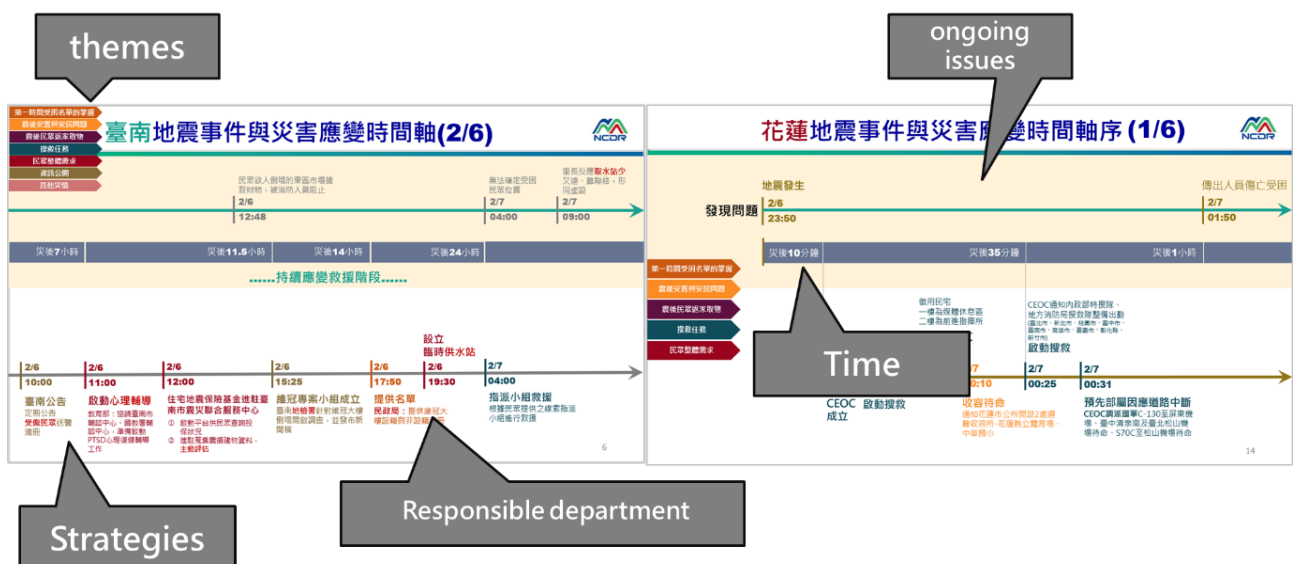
themes

ongoing issues

第一時間受困名單的掌握
震後安置與安民問題
震後民眾返家取物
搜救任務
民眾捐贈需求
資訊公開
其他災情

臺南地震事件與災害應變時間軸(2/6)

NCDR

民眾欲入倒塌的華區市場搶救財物，被消防人員阻止

2/6
12:48

無法確定受困民眾位置

2/7
04:00

要長反應取水站少又遠，難取水，形同虛設

2/7
09:00

災後7小時
災後11.5小時
災後14小時
災後24小時

......持續應變救援階段......

設立臨時供水站

2/6
10:00
臺南公告
定期公告受困民眾送醫消冊

2/6
11:00
啟動心理輔導
教育部：協調臺南市關懷中心、國教署輔諮中心、準備啟動PTSD心理復健輔導工作

2/6
12:00
住宅地震保險基金進駐臺南市震災聯合服務中心
① 啟動平台供民眾查詢投保狀況
② 進駐震損嚴重建物資料，主動評估

2/6
15:25
維冠專案小組成立
臺南地檢署針對維冠大樓倒塌開啟調查，並發布新聞稿

2/6
17:50
提供名單
民政局：提供維冠大樓設籍與非設籍名單

2/6
19:30

2/7
04:00
指派小組救援
根據民眾提供之樓層指派小組進行救援

6

花蓮地震事件與災害應變時間軸序 (1/6)

NCDR

地震發生
2/6
23:50

發現問題

傳出人員傷亡受困
2/7
01:50

災後10分鐘
災後35分鐘
災後1小時

第一時間受困名單的掌握
震後安置與安民問題
震後民眾返家取物
搜救任務
民眾捐贈需求

徵用民宅
一樓為搜救休息區
二樓為前進指揮所

CEOC通知內政部時搜隊、地方消防局搜救隊整備出動
(臺北市、新北市、桃園市、臺中市、臺南市、高雄市、嘉義市、彰化縣、新竹市)
啟動搜救

Time

2/7
0:10
2/7
00:25
2/7
00:31

CEOC 啟動搜救
成立

收容待命
通知花蓮市公所開設2處避難收容所-花蓮縣立體育場、中華國小

預先部屬因應道路中斷
CEOC調派國軍C-130至屏東機場、臺中清泉崗及臺北松山機場待命、S70C至松山機場待命

14

Responsible department

Strategies